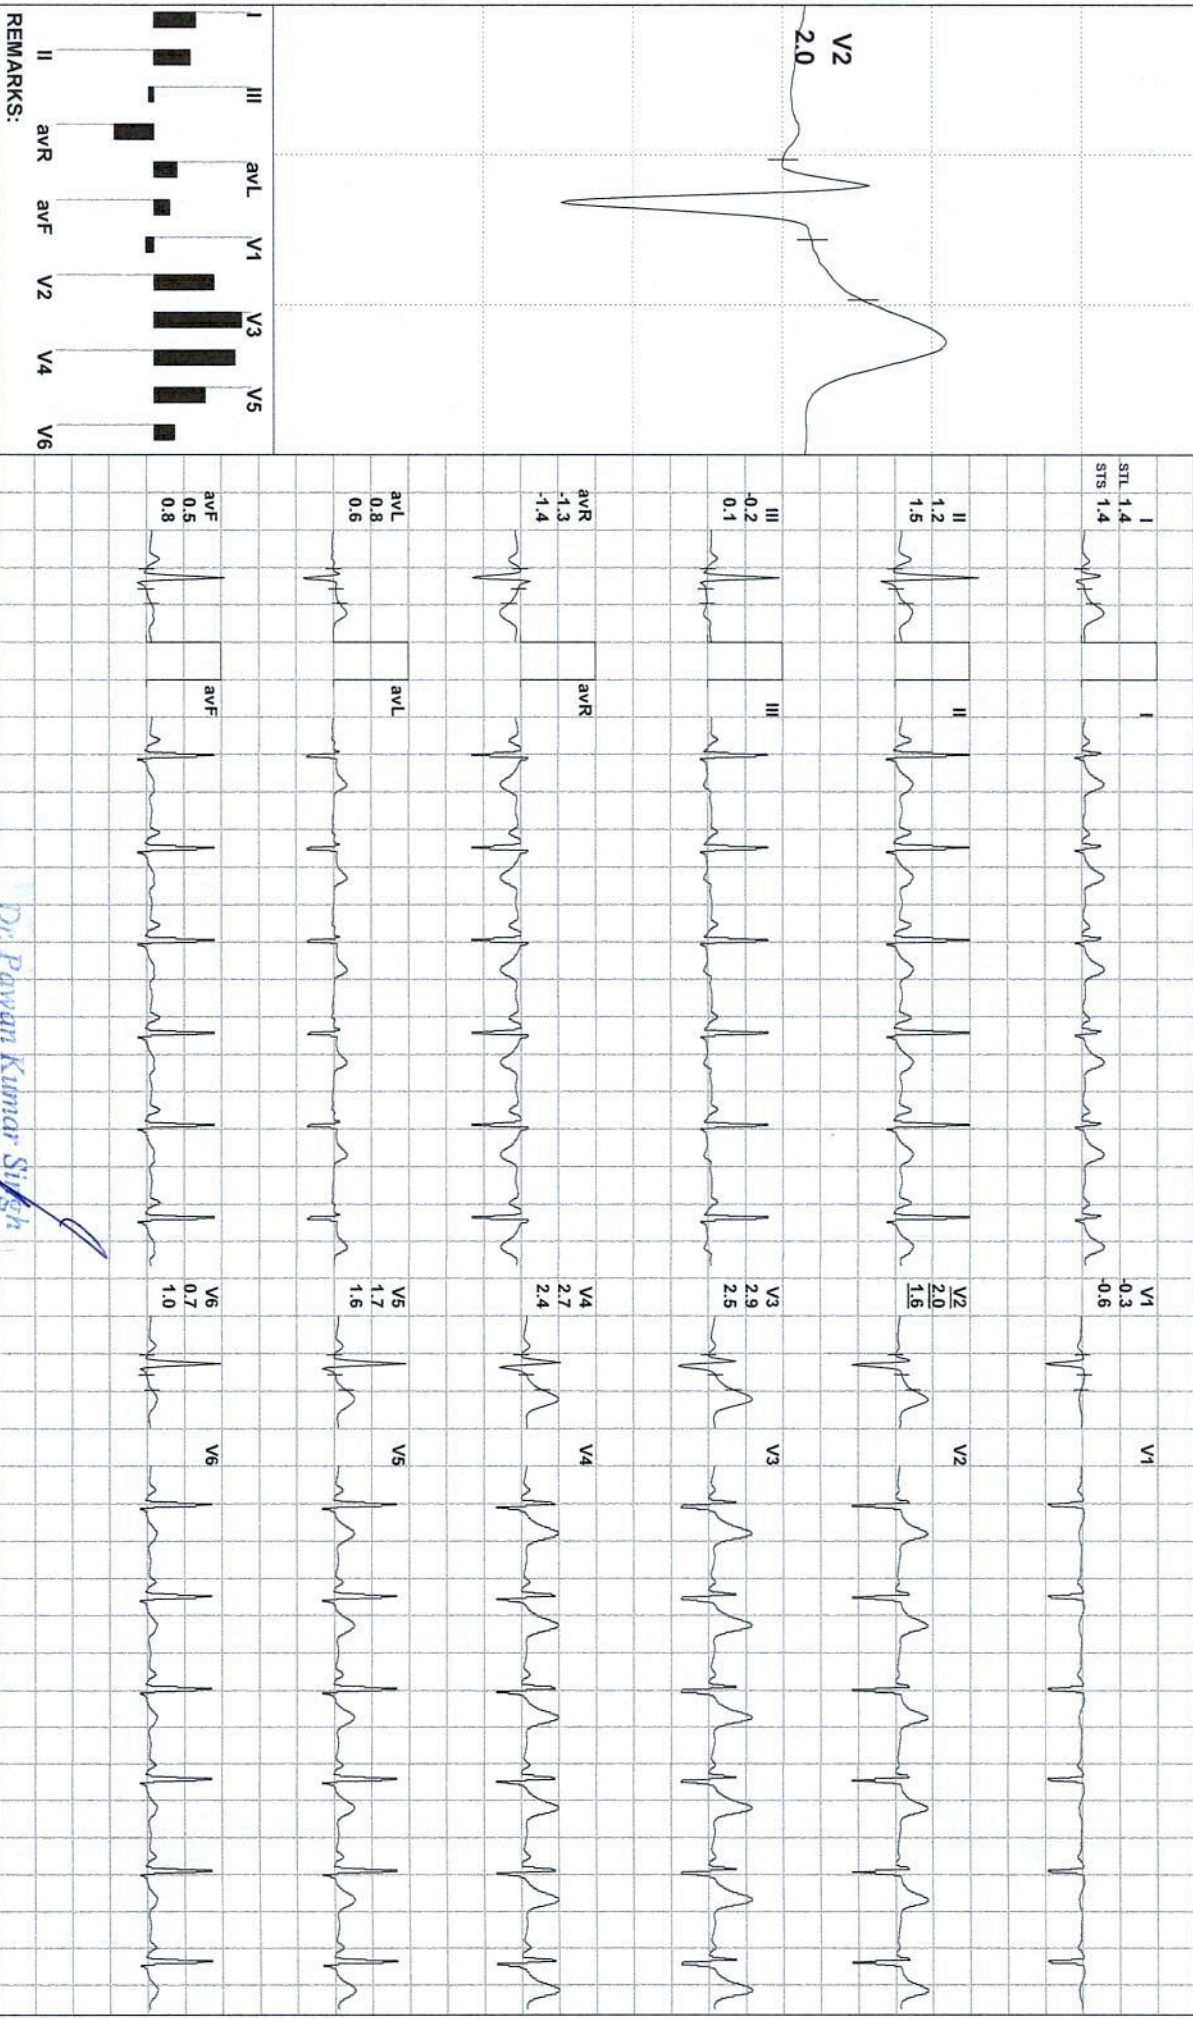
V2
2.0

I
III
avL
V1
V3
V5
II
avR
avF
V2
V4
V6
REMARKS:

I
STL 1.4
STS 1.4

II
1.2
1.5

III
-0.2
0.1

avR
-1.3
-1.4

avL
0.8
0.6

avF
0.5
0.8

I
II
III
avR
avL
avF

V1
-0.3
-0.6

V2
2.0
1.6

V3
2.9
2.5

V4
2.7
2.4

V5
1.7
1.6

V6
0.7
1.0

V1
V2
V3
V4
V5
V6

Dr. Pawan Kumar Singh